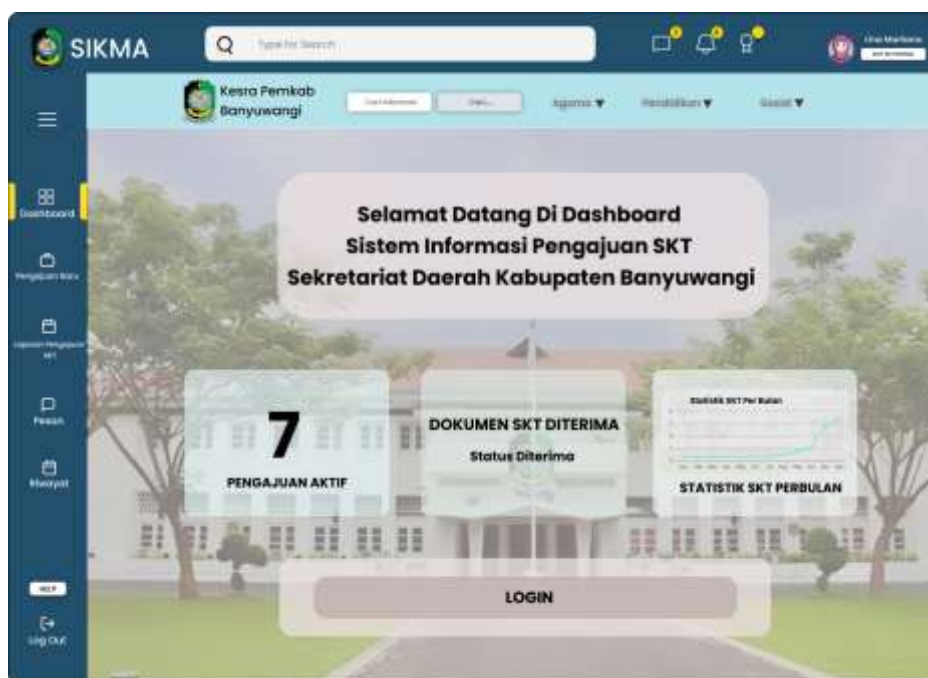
SIKMA

Type for Search

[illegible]

Kesra Pemkab Banyuwangi

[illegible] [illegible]

Agama ▼ Pendidikan ▼ Sosial ▼

Dashboard

Pengajuan Baru

Laporan Pengajuan SKT

Pesan

Riwayat

HELP

Log Out

Selamat Datang Di Dashboard
Sistem Informasi Pengajuan SKT
Sekretariat Daerah Kabupaten Banyuwangi

7

PENGAJUAN AKTIF

DOKUMEN SKT DITERIMA

Status Diterima

Statistik SKT Per Bulan

STATISTIK SKT PERBULAN

LOGIN